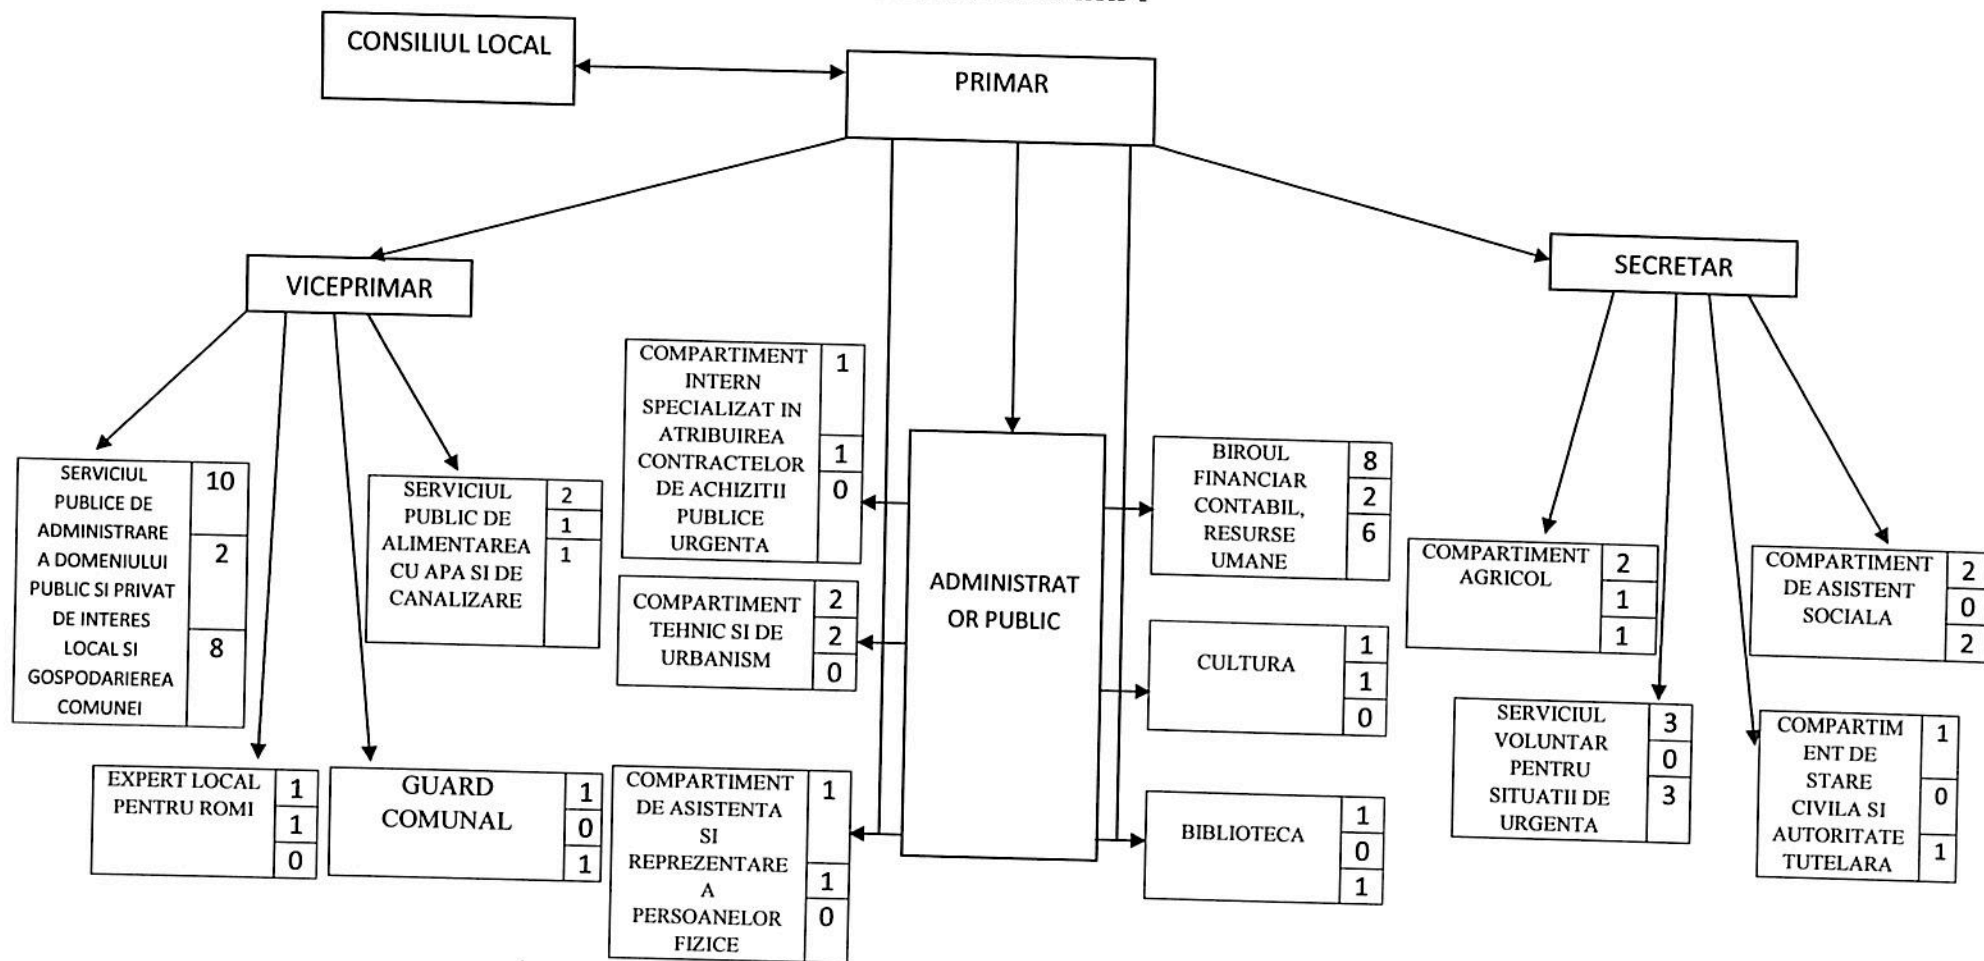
CONSILIUL LOCAL

PRIMAR

VICEPRIMAR

SECRETAR

SERVICIUL PUBLICE DE ADMINISTRARE A DOMENIULUI PUBLIC SI PRIVAT DE INTERES LOCAL SI GOSPODARIEREA COMUNEI
10
2
8

SERVICIUL PUBLIC DE ALIMENTAREA CU APA SI DE CANALIZARE
2
1
1

EXPERT LOCAL PENTRU ROMI
1
1
0

GUARD COMUNAL
1
0
1

COMPARTIMENT INTERN SPECIALIZAT IN ATRIBUIREA CONTRACTELOR DE ACHIZITII PUBLICE URGENTA
1
1
0

COMPARTIMENT TEHNIC SI DE URBANISM
2
2
0

COMPARTIMENT DE ASISTENTA SI REPREZENTARE A PERSOANELOR FIZICE
1
1
0

ADMINISTRATOR PUBLIC

BIROUL FINANCIAR CONTABIL, RESURSE UMANE
8
2
6

CULTURA
1
1
0

BIBLIOTECA
1
0
1

COMPARTIMENT AGRICOL
2
1
1

COMPARTIMENT DE ASISTENT SOCIALA
2
0
2

SERVICIUL VOLUNTAR PENTRU SITUATII DE URGENTA
3
0
3

COMPARTIMENT DE STARE CIVILA SI AUTORITATE TUTELARA
1
0
1